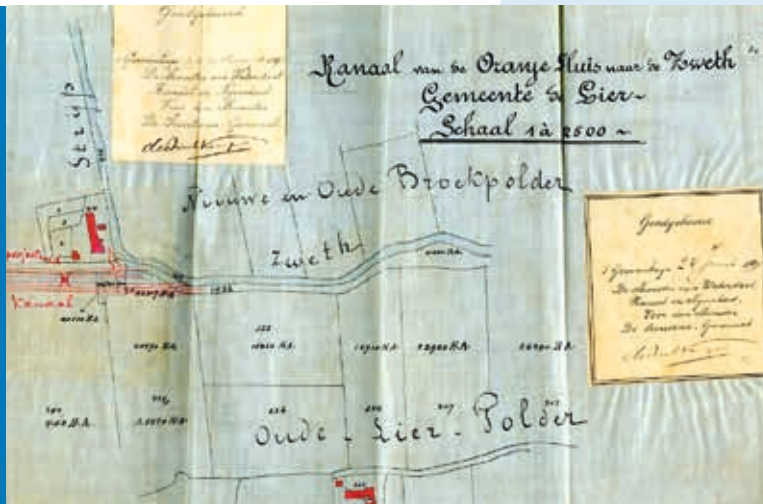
Goedgekeurd
's Gravenhage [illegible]
De Minister van Waterstaat
Handel en Nijverheid
Voor den Minister
De Secretaris Generaal
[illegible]

Kanaal van de Oranje Sluis naar de Zweth
Gemeente de Lier
Schaal 1 à 2500

Goedgekeurd
's Gravenhage 24 Januari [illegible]
De Minister van Waterstaat
Handel en Nijverheid
Voor den Minister
De Secretaris Generaal
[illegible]

Nieuwe en Oude Broekpolder

Zweth

Kanaal

projekt

Oude Lier Polder

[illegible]